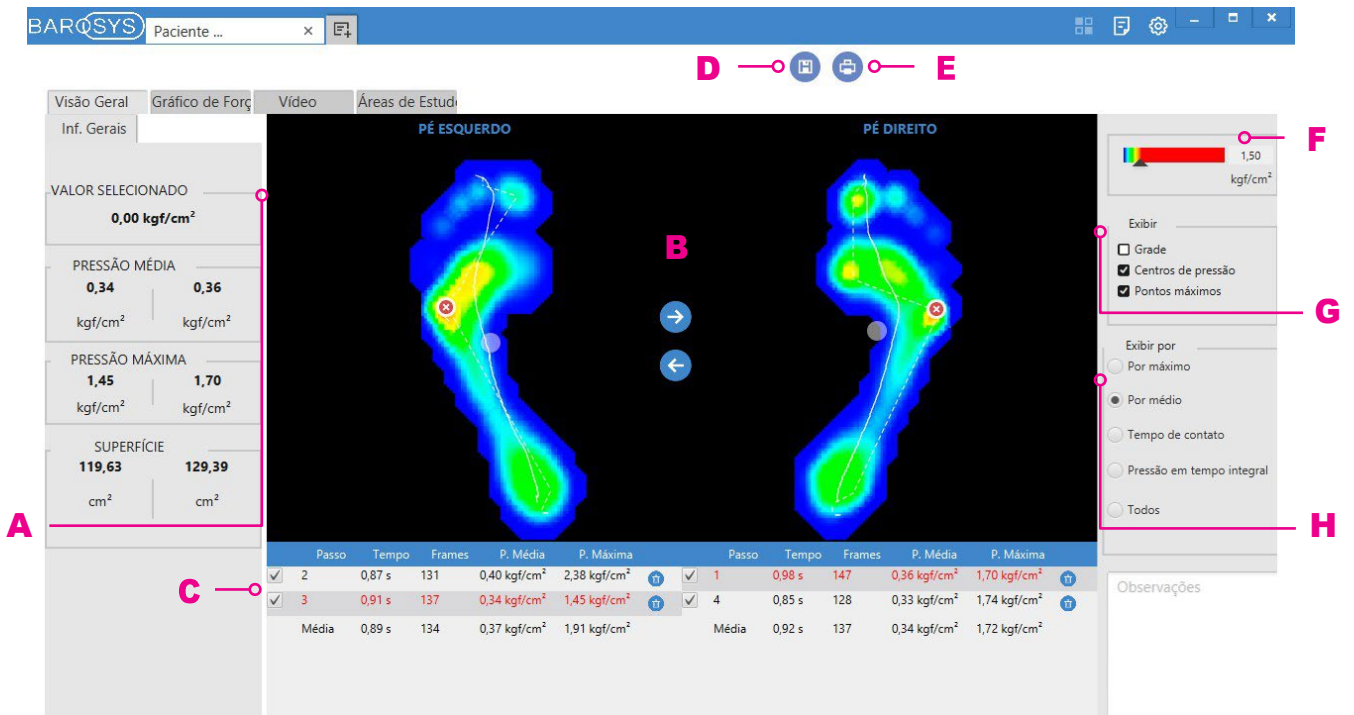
BAROSYS Paciente ... ×

D E

Visão Geral Gráfico de Forç Vídeo Áreas de Estud

Inf. Gerais

VALOR SELECIONADO
0,00 kgf/cm²

PRESSÃO MÉDIA
0,34 0,36
kgf/cm² kgf/cm²

PRESSÃO MÁXIMA
1,45 1,70
kgf/cm² kgf/cm²

SUPERFÍCIE
119,63 129,39
cm² cm²

A

PÉ ESQUERDO

PÉ DIREITO

B

F

1,50
kgf/cm²

Exibir
Grade
Centros de pressão
Pontos máximos

G

Exibir por
Por máximo
Por médio
Tempo de contato
Pressão em tempo integral
Todos

H

C

| | Passo | Tempo | Frames | P. Média | P. Máxima |
|---|---|---|---|---|---|
| ✓ | 2 | 0,87 s | 131 | 0,40 kgf/cm² | 2,38 kgf/cm² |
| ✓ | 3 | 0,91 s | 137 | 0,34 kgf/cm² | 1,45 kgf/cm² |
| | Média | 0,89 s | 134 | 0,37 kgf/cm² | 1,91 kgf/cm² |

| | Passo | Tempo | Frames | P. Média | P. Máxima |
|---|---|---|---|---|---|
| ✓ | 1 | 0,98 s | 147 | 0,36 kgf/cm² | 1,70 kgf/cm² |
| ✓ | 4 | 0,85 s | 128 | 0,33 kgf/cm² | 1,74 kgf/cm² |
| | Média | 0,92 s | 137 | 0,34 kgf/cm² | 1,72 kgf/cm² |

Observações